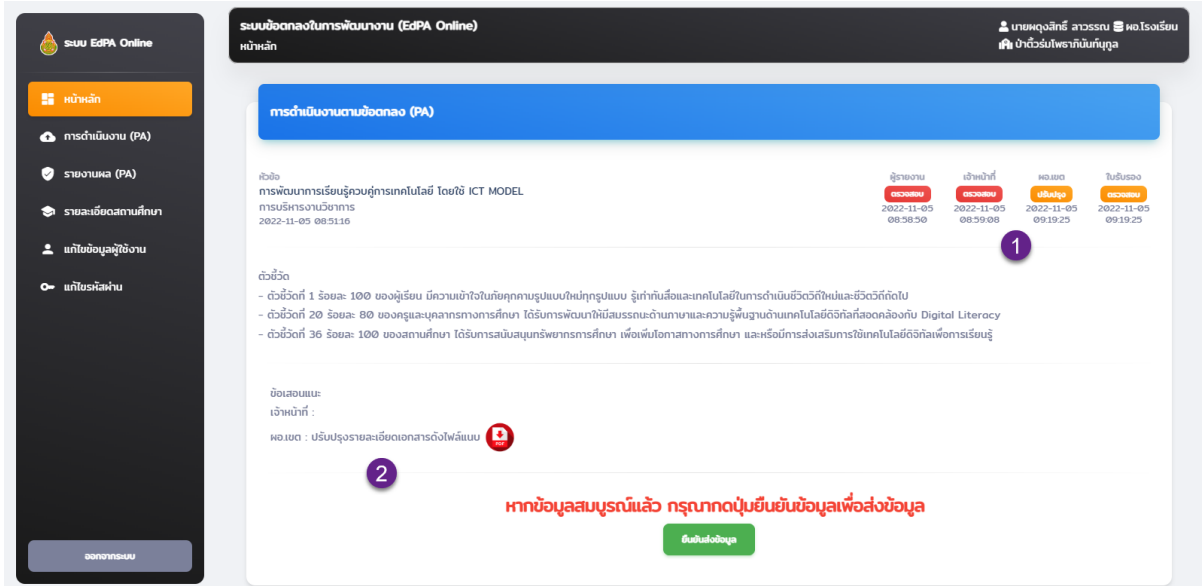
ระบบ EdPA Online

หน้าหลัก

การดำเนินงาน (PA)

รายงานผล (PA)

รายละเอียดสถานศึกษา

แก้ไขข้อมูลผู้ใช้งาน

แก้ไขรหัสผ่าน

ออกจากระบบ

ระบบข้อตกลงในการพัฒนางาน (EdPA Online)
หน้าหลัก

นายผดุงสิทธิ์ ลาวรรณ ผอ.โรงเรียน
บ้านตั้วร่มโพธาภินันท์บุกูล

การดำเนินงานตามข้อตกลง (PA)

หัวข้อ
การพัฒนาการเรียนรู้ควบคู่การเทคโนโลยี โดยใช้ ICT MODEL
การบริหารงานวิชาการ
2022-11-05 08:51:16

| ผู้รายงาน | เจ้าหน้าที่ | ผอ.เขต | ใบรับรอง |
|---|---|---|---|
| ตรวจสอบ | ตรวจสอบ | ปรับปรุง | ตรวจสอบ |
| 2022-11-05 08:58:50 | 2022-11-05 08:59:08 | 2022-11-05 09:19:25 | 2022-11-05 09:19:25 |

1

ตัวชี้วัด
- ตัวชี้วัดที่ 1 ร้อยละ 100 ของผู้เรียน มีความเข้าใจในภัยคุกคามรูปแบบใหม่ทุกรูปแบบ รู้เท่าทันสื่อและเทคโนโลยีในการดำเนินชีวิตวิถีใหม่และชีวิตวิถีถัดไป
- ตัวชี้วัดที่ 20 ร้อยละ 80 ของครูและบุคลากรทางการศึกษา ได้รับการพัฒนาให้มีสมรรถนะด้านภาษาและความรู้พื้นฐานด้านเทคโนโลยีดิจิทัลที่สอดคล้องกับ Digital Literacy
- ตัวชี้วัดที่ 36 ร้อยละ 100 ของสถานศึกษา ได้รับการสนับสนุนทรัพยากรการศึกษา เพื่อเพิ่มโอกาสทางการศึกษา และหรือมีการส่งเสริมการใช้เทคโนโลยีดิจิทัลเพื่อการเรียนรู้

ข้อเสนอแนะ
เจ้าหน้าที่ :
ผอ.เขต : ปรับปรุงรายละเอียดเอกสารดังไฟล์แนบ PDF

2

หากข้อมูลสมบูรณ์แล้ว กรุณากดปุ่มยืนยันข้อมูลเพื่อส่งข้อมูล

ยืนยันส่งข้อมูล